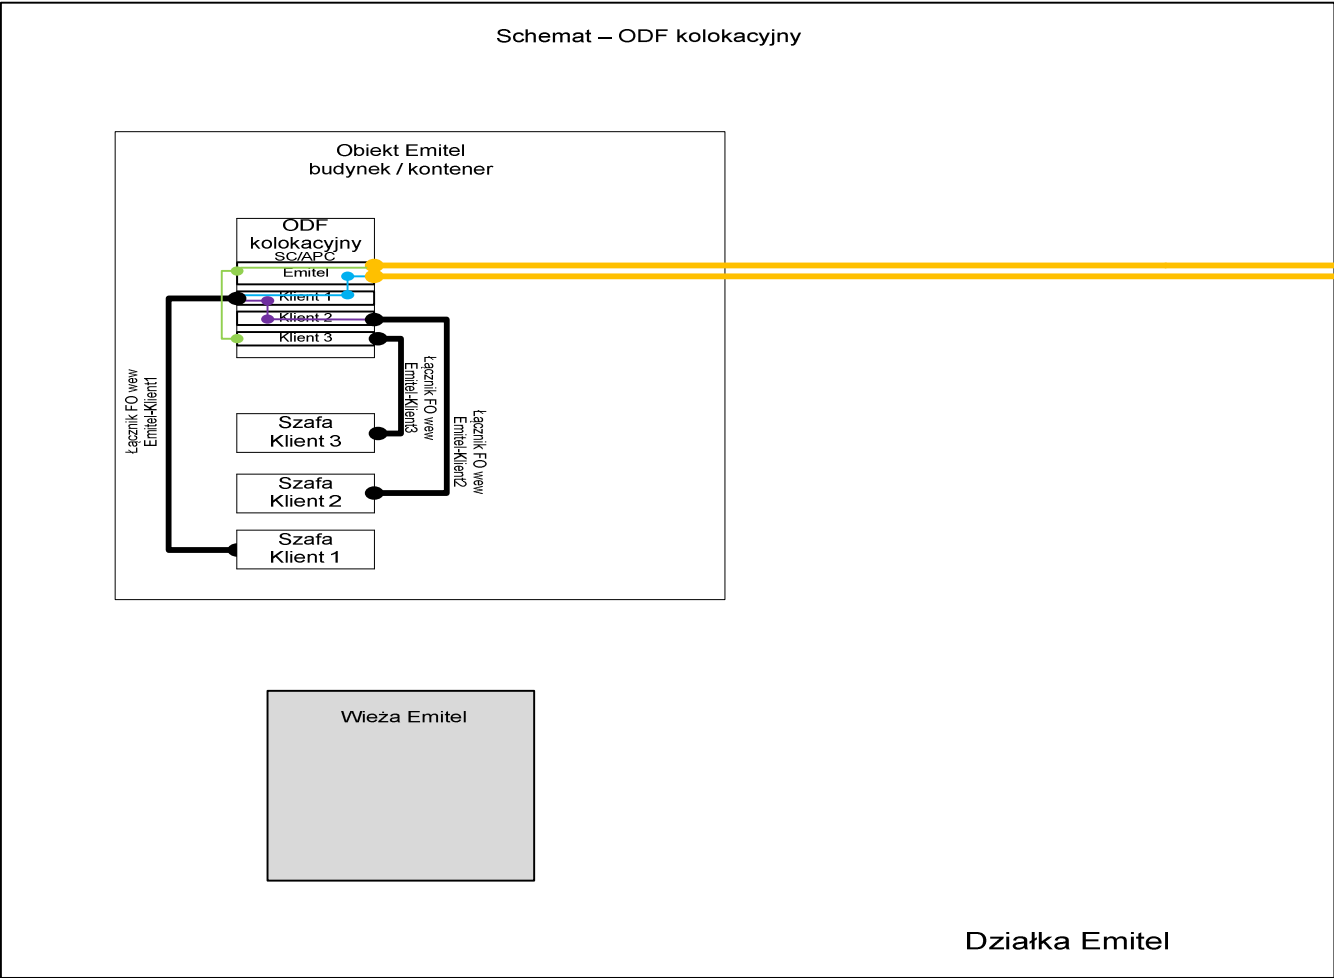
Schemat – ODF kolokacyjny

Obiekt Emitel
budynek / kontener

ODF
kolokacyjny
SC/APC

Emitel

Klient 1

Klient 2

Klient 3

Łącznik FO wew
Emitel-Klient1

Łącznik FO wew
Emitel-Klient3

Łącznik FO wew
Emitel-Klient2

Szafa
Klient 3

Szafa
Klient 2

Szafa
Klient 1

Wieża Emitel

Działka Emitel